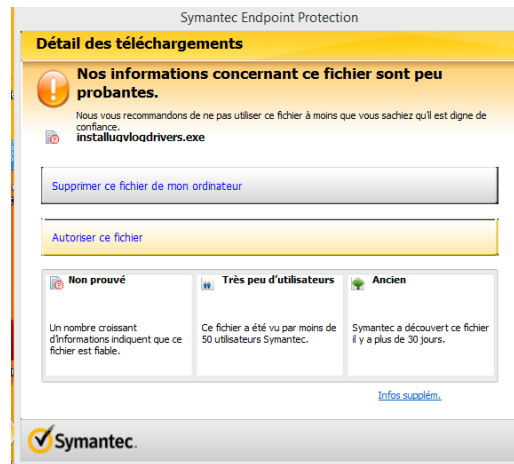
Symantec Endpoint Protection

Détail des téléchargements

Nos informations concernant ce fichier sont peu probantes.

Nous vous recommandons de ne pas utiliser ce fichier à moins que vous sachiez qu'il est digne de confiance.

installugvlogdrivers.exe

Supprimer ce fichier de mon ordinateur

Autoriser ce fichier

Non prouvé

Un nombre croissant d'informations indiquent que ce fichier est fiable.

Très peu d'utilisateurs

Ce fichier a été vu par moins de 50 utilisateurs Symantec.

Ancien

Symantec a découvert ce fichier il y a plus de 30 jours.

Infos supplém.

Symantec.